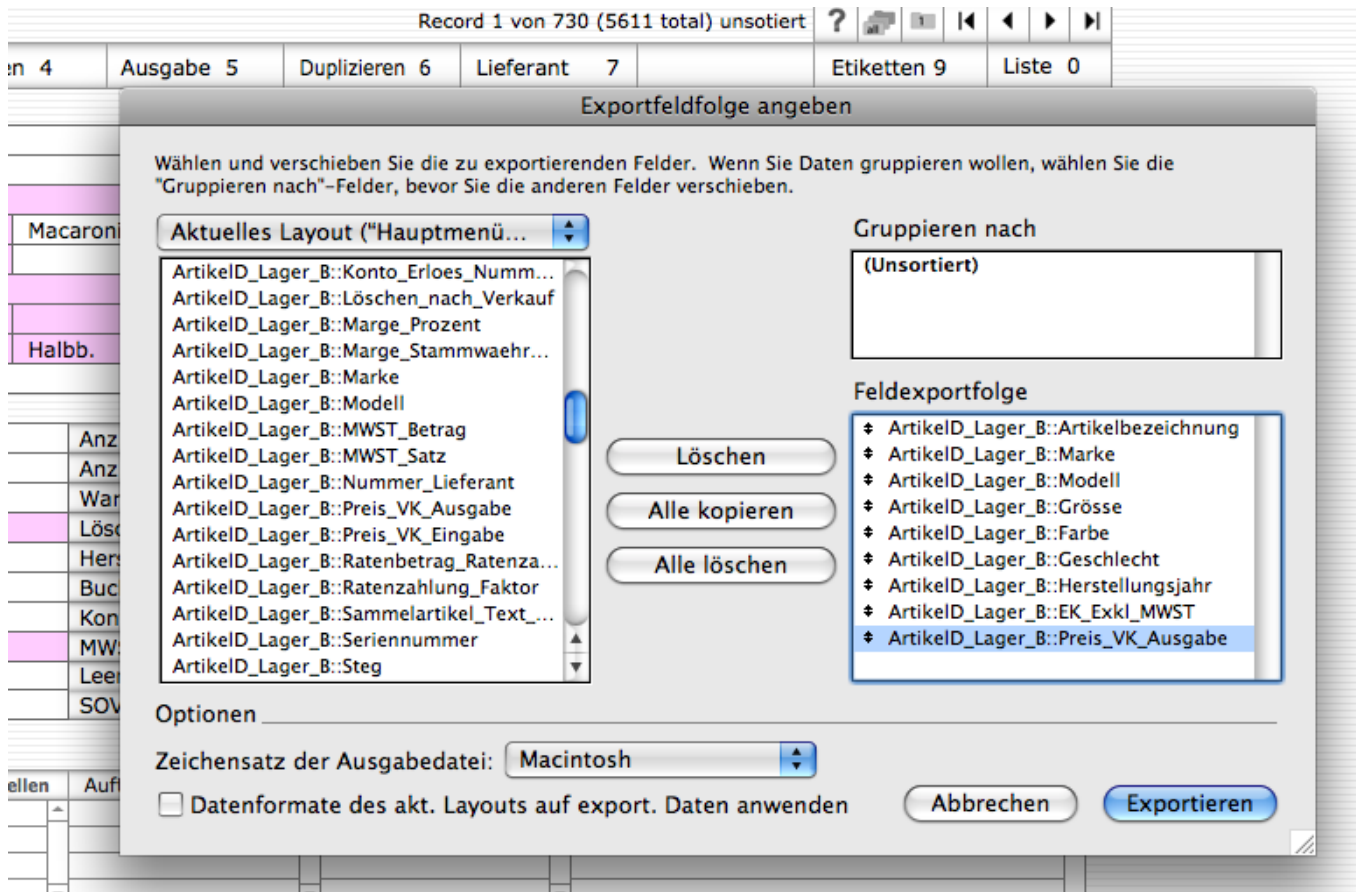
Record 1 von 730 (5611 total) unsotiert

en 4 | Ausgabe 5 | Duplizieren 6 | Lieferant 7 | Etiketten 9 | Liste 0

Exportfeldfolge angeben

Wählen und verschieben Sie die zu exportierenden Felder. Wenn Sie Daten gruppieren wollen, wählen Sie die "Gruppieren nach"-Felder, bevor Sie die anderen Felder verschieben.

Aktuelles Layout ("Hauptmenü...

ArtikelD_Lager_B::Konto_Erloes_Numm...
ArtikelD_Lager_B::Löschen_nach_Verkauf
ArtikelD_Lager_B::Marge_Prozent
ArtikelD_Lager_B::Marge_Stammwaehr...
ArtikelD_Lager_B::Marke
ArtikelD_Lager_B::Modell
ArtikelD_Lager_B::MWST_Betrag
ArtikelD_Lager_B::MWST_Satz
ArtikelD_Lager_B::Nummer_Lieferant
ArtikelD_Lager_B::Preis_VK_Ausgabe
ArtikelD_Lager_B::Preis_VK_Eingabe
ArtikelD_Lager_B::Ratenbetrag_Ratenza...
ArtikelD_Lager_B::Ratenzahlung_Faktor
ArtikelD_Lager_B::Sammelartikel_Text_...
ArtikelD_Lager_B::Seriennummer
ArtikelD_Lager_B::Steg

Löschen
Alle kopieren
Alle löschen

Gruppieren nach
(Unsortiert)

Feldexportfolge
ArtikelD_Lager_B::Artikelbezeichnung
ArtikelD_Lager_B::Marke
ArtikelD_Lager_B::Modell
ArtikelD_Lager_B::Grösse
ArtikelD_Lager_B::Farbe
ArtikelD_Lager_B::Geschlecht
ArtikelD_Lager_B::Herstellungsjahr
ArtikelD_Lager_B::EK_Exkl_MWST
ArtikelD_Lager_B::Preis_VK_Ausgabe

Macaroni
Halbb.
Anz
Anz
War
Lösc
Hers
Buc
Kon
MW
Leer
SOV
ellen
Auf

Optionen

Zeichensatz der Ausgabedatei: Macintosh

Datenformate des akt. Layouts auf export. Daten anwenden

Abbrechen
Exportieren